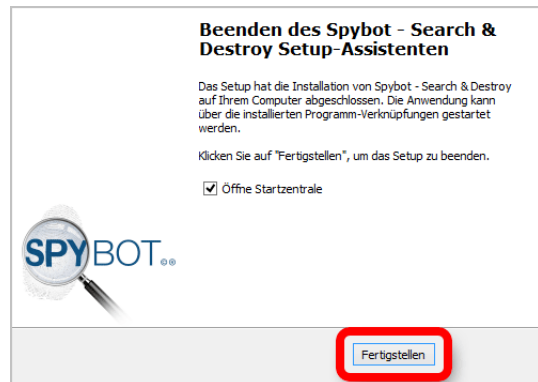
Beenden des Spybot - Search & Destroy Setup-Assistenten

Das Setup hat die Installation von Spybot - Search & Destroy auf Ihrem Computer abgeschlossen. Die Anwendung kann über die installierten Programm-Verknüpfungen gestartet werden.

Klicken Sie auf "Fertigstellen", um das Setup zu beenden.

Öffne Startzentrale

SPYBOT

Fertigstellen